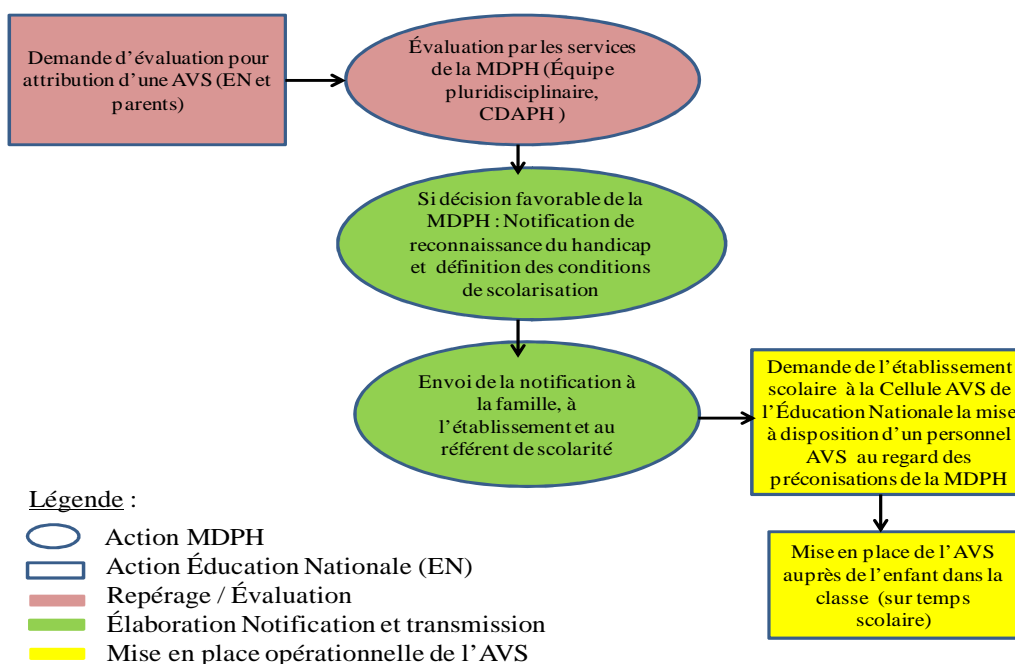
Demande d’évaluation pour attribution d’une AVS (EN et parents)

Évaluation par les services de la MDPH (Équipe pluridisciplinaire, CDAPH )

Si décision favorable de la MDPH : Notification de reconnaissance du handicap et définition des conditions de scolarisation

Envoi de la notification à la famille, à l’établissement et au référent de scolarité

Demande de l’établissement scolaire à la Cellule AVS de l’Éducation Nationale la mise à disposition d’un personnel AVS au regard des préconisations de la MDPH

Mise en place de l’AVS auprès de l’enfant dans la classe (sur temps scolaire)

Légende :

Action MDPH

Action Éducation Nationale (EN)

Repérage / Évaluation

Élaboration Notification et transmission

Mise en place opérationnelle de l’AVS